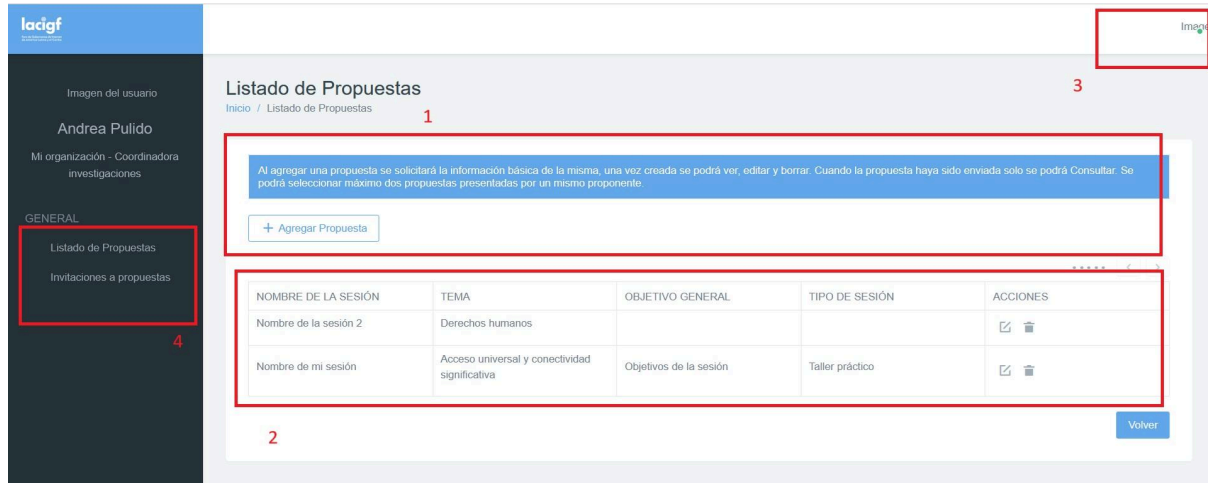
lacigf

Image

Imagen del usuario

Andrea Pulido

Mi organización - Coordinadora investigaciones

GENERAL

Listado de Propuestas

Invitaciones a propuestas

4

Listado de Propuestas

Inicio / Listado de Propuestas

1

3

Al agregar una propuesta se solicitará la información básica de la misma, una vez creada se podrá ver, editar y borrar. Cuando la propuesta haya sido enviada solo se podrá Consultar. Se podrá seleccionar máximo dos propuestas presentadas por un mismo proponente.

+ Agregar Propuesta

| NOMBRE DE LA SESIÓN | TEMA | OBJETIVO GENERAL | TIPO DE SESIÓN | ACCIONES |
|---|---|---|---|---|
| Nombre de la sesión 2 | Derechos humanos | | | |
| Nombre de mi sesión | Acceso universal y conectividad significativa | Objetivos de la sesión | Taller práctico | |

2

Volver